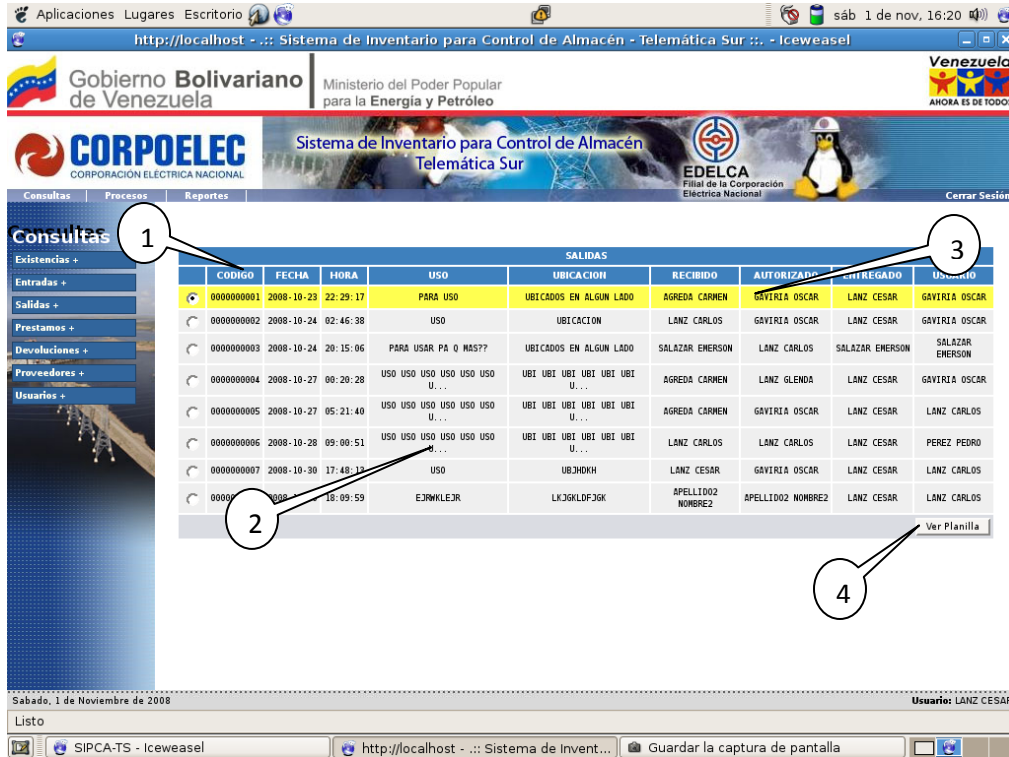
Aplicaciones Lugares Escritorio

sáb 1 de nov, 16:20

http://localhost - .:: Sistema de Inventario para Control de Almacén - Telemática Sur ::. - Iceweasel

Gobierno Bolivariano de Venezuela

Ministerio del Poder Popular para la Energía y Petróleo

Venezuela
AHORA ES DE TODOS

CORPOELEC
CORPORACIÓN ELÉCTRICA NACIONAL

Sistema de Inventario para Control de Almacén Telemática Sur

EDELCA
Filial de la Corporación Eléctrica Nacional

Consultas Procesos Reportes

Cerrar Sesión

Consultas

Existencias +
Entradas +
Salidas +
Prestamos +
Devoluciones +
Proveedores +
Usuarios +

1

3

SALIDAS

| | CODIGO | FECHA | HORA | USO | UBICACION | RECIBIDO | AUTORIZADO | ENTREGADO | USUARIO |
|---|---|---|---|---|---|---|---|---|---|
| | 0000000001 | 2008-10-23 | 22:29:17 | PARA USO | UBICADOS EN ALGUN LADO | AGREDA CARMEN | GAVIRIA OSCAR | LANZ CESAR | GAVIRIA OSCAR |
| | 0000000002 | 2008-10-24 | 02:46:38 | USO | UBICACION | LANZ CARLOS | GAVIRIA OSCAR | LANZ CESAR | GAVIRIA OSCAR |
| | 0000000003 | 2008-10-24 | 20:15:06 | PARA USAR PA Q MAS?? | UBICADOS EN ALGUN LADO | SALAZAR EMERSON | LANZ CARLOS | SALAZAR EMERSON | SALAZAR EMERSON |
| | 0000000004 | 2008-10-27 | 00:20:28 | USO USO USO USO USO U... | UBI UBI UBI UBI UBI U... | AGREDA CARMEN | LANZ GLENDA | LANZ CESAR | GAVIRIA OSCAR |
| | 0000000005 | 2008-10-27 | 05:21:40 | USO USO USO USO USO U... | UBI UBI UBI UBI UBI U... | AGREDA CARMEN | GAVIRIA OSCAR | LANZ CESAR | LANZ CARLOS |
| | 0000000006 | 2008-10-28 | 09:00:51 | USO USO USO USO USO U... | UBI UBI UBI UBI UBI U... | LANZ CARLOS | LANZ CARLOS | LANZ CESAR | PEREZ PEDRO |
| | 0000000007 | 2008-10-30 | 17:48:13 | USO | UBJHDKH | LANZ CESAR | GAVIRIA OSCAR | LANZ CESAR | LANZ CARLOS |
| | 0000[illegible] | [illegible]008-1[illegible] | 18:09:59 | EJRWKLEJR | LKJGKLDFJGK | APELLIDO2 NOMBRE2 | APELLIDO2 NOMBRE2 | LANZ CESAR | LANZ CARLOS |

2

Ver Planilla

4

Sabado, 1 de Noviembre de 2008

Usuario: LANZ CESAR

Listo

SIPCA-TS - Iceweasel

http://localhost - .:: Sistema de Invent...

Guardar la captura de pantalla